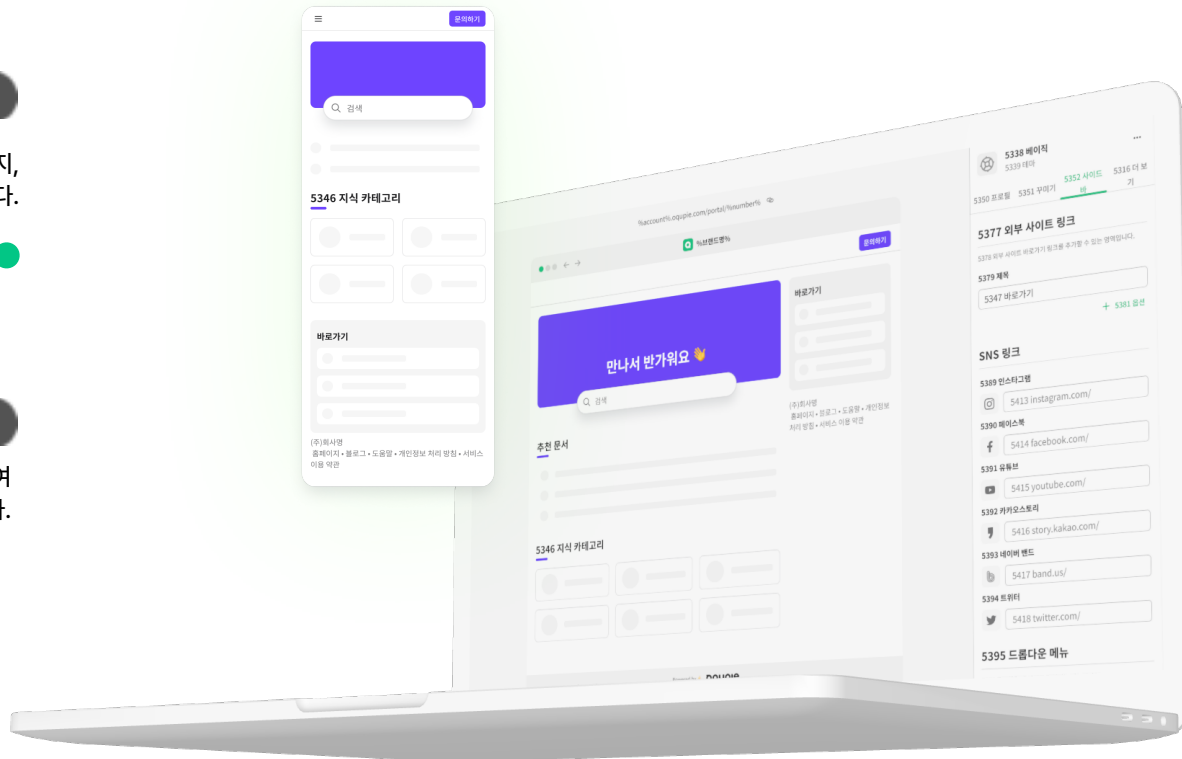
지,
다.

며
다.

문의하기

검색

5346 지식 카테고리

바로가기

(주)회사명
홈페이지 • 블로그 • 도움말 • 개인정보 처리 방침 • 서비스 이용 약관

%account%.equple.com/portal/%number%

%브랜드명%

문의하기

만나서 반가워요 👋

검색

바로가기

(주)회사명
홈페이지 • 블로그 • 도움말 • 개인정보 처리 방침 • 서비스 이용 약관

추천 문서

5346 지식 카테고리

5338 베이직
5339 테마

5350 프로필 5351 꾸미기 5352 사이드바 5316 더 보기

5377 외부 사이트 링크
5378 외부 사이트 바로가기 링크를 추가할 수 있는 영역입니다.

5379 제목
5347 바로가기

+ 5381 옵션

SNS 링크

5389 인스타그램
5413 instagram.com/

5390 페이스북
5414 facebook.com/

5391 유튜브
5415 youtube.com/

5392 카카오스토리
5416 story.kakao.com/

5393 네이버 밴드
5417 band.us/

5394 트위터
5418 twitter.com/

5395 드롭다운 메뉴